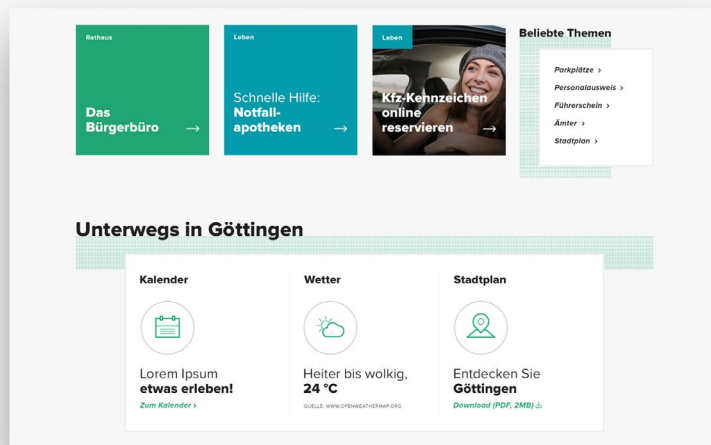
Rathaus

Das Bürgerbüro →

Leben

Schnelle Hilfe: Notfallapotheken →

Leben

Kfz-Kennzeichen online reservieren →

Beliebte Themen

Parkplätze ›

Personalausweis ›

Führerschein ›

Ämter ›

Stadtplan ›

Unterwegs in Göttingen

Kalender

Lorem Ipsum
etwas erleben!

Zum Kalender ›

Wetter

Heiter bis wolkig,
24 °C

QUELLE: WWW.OPENWEATHERMAP.ORG

Stadtplan

Entdecken Sie
Göttingen

Download (PDF, 2MB)